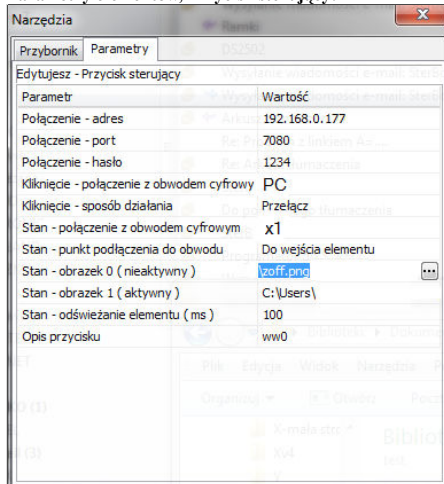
Narzędzia

Przybornik | Parametry

Edytujesz - Przycisk sterujący

| Parametr | Wartość |
|---|---|
| Połączenie - adres | 192.168.0.177 |
| Połączenie - port | 7080 |
| Połączenie - hasło | 1234 |
| Kliknięcie - połączenie z obwodem cyfrowy | PC |
| Kliknięcie - sposób działania | Przełącz |
| Stan - połączenie z obwodem cyfrowym | x1 |
| Stan - punkt podłączenia do obwodu | Do wejścia elementu |
| Stan - obrazek 0 ( nieaktywny ) | \zoff.png |
| Stan - obrazek 1 ( aktywny ) | C:\Users\ |
| Stan - odświeżanie elementu ( ms ) | 100 |
| Opis przycisku | ww0 |